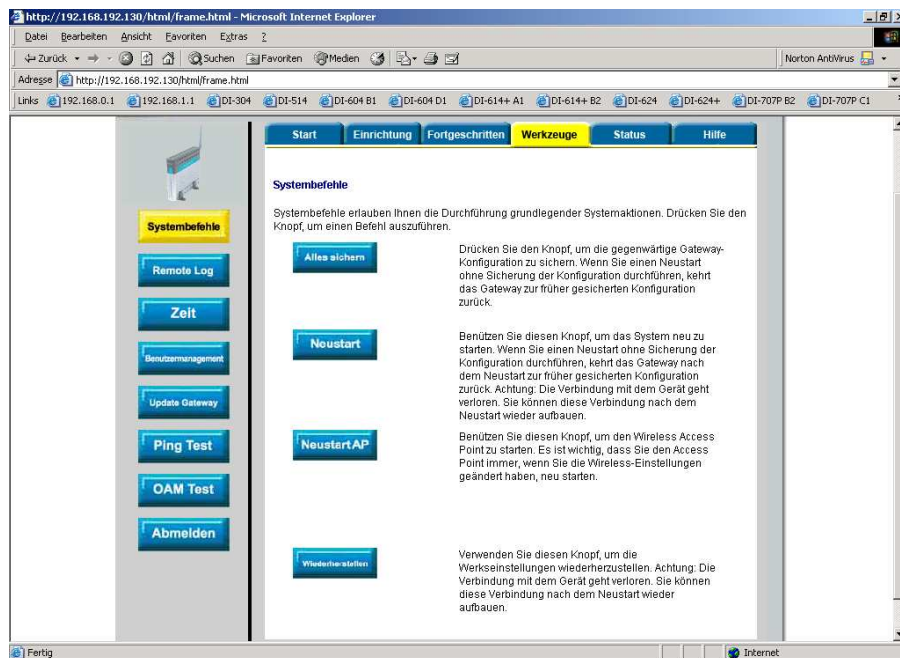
http://192.168.192.130/html/frame.html - Microsoft Internet Explorer

Datei Bearbeiten Ansicht Favoriten Extras ?

Zurück Suchen Favoriten Medien

Norton AntiVirus

Adresse http://192.168.192.130/html/frame.html

Links 192.168.0.1 192.168.1.1 DI-304 DI-514 DI-604 B1 DI-604 D1 DI-614+ A1 DI-614+ B2 DI-624 DI-624+ DI-707P B2 DI-707P C1

Start Einrichtung Fortgeschritten Werkzeuge Status Hilfe

Systembefehle
Remote Log
Zeit
Benutzermanagement
Update Gateway
Ping Test
OAM Test
Abmelden

Systembefehle

Systembefehle erlauben Ihnen die Durchführung grundlegender Systemaktionen. Drücken Sie den Knopf, um einen Befehl auszuführen.

Alles sichern

Drücken Sie den Knopf, um die gegenwärtige Gateway-Konfiguration zu sichern. Wenn Sie einen Neustart ohne Sicherung der Konfiguration durchführen, kehrt das Gateway zur früher gesicherten Konfiguration zurück.

Neustart

Benützen Sie diesen Knopf, um das System neu zu starten. Wenn Sie einen Neustart ohne Sicherung der Konfiguration durchführen, kehrt das Gateway nach dem Neustart zur früher gesicherten Konfiguration zurück. Achtung: Die Verbindung mit dem Gerät geht verloren. Sie können diese Verbindung nach dem Neustart wieder aufbauen.

Neustart AP

Benützen Sie diesen Knopf, um den Wireless Access Point zu starten. Es ist wichtig, dass Sie den Access Point immer, wenn Sie die Wireless-Einstellungen geändert haben, neu starten.

Wiederherstellen

Verwenden Sie diesen Knopf, um die Werkseinstellungen wiederherzustellen. Achtung: Die Verbindung mit dem Gerät geht verloren. Sie können diese Verbindung nach dem Neustart wieder aufbauen.

Fertig
Internet